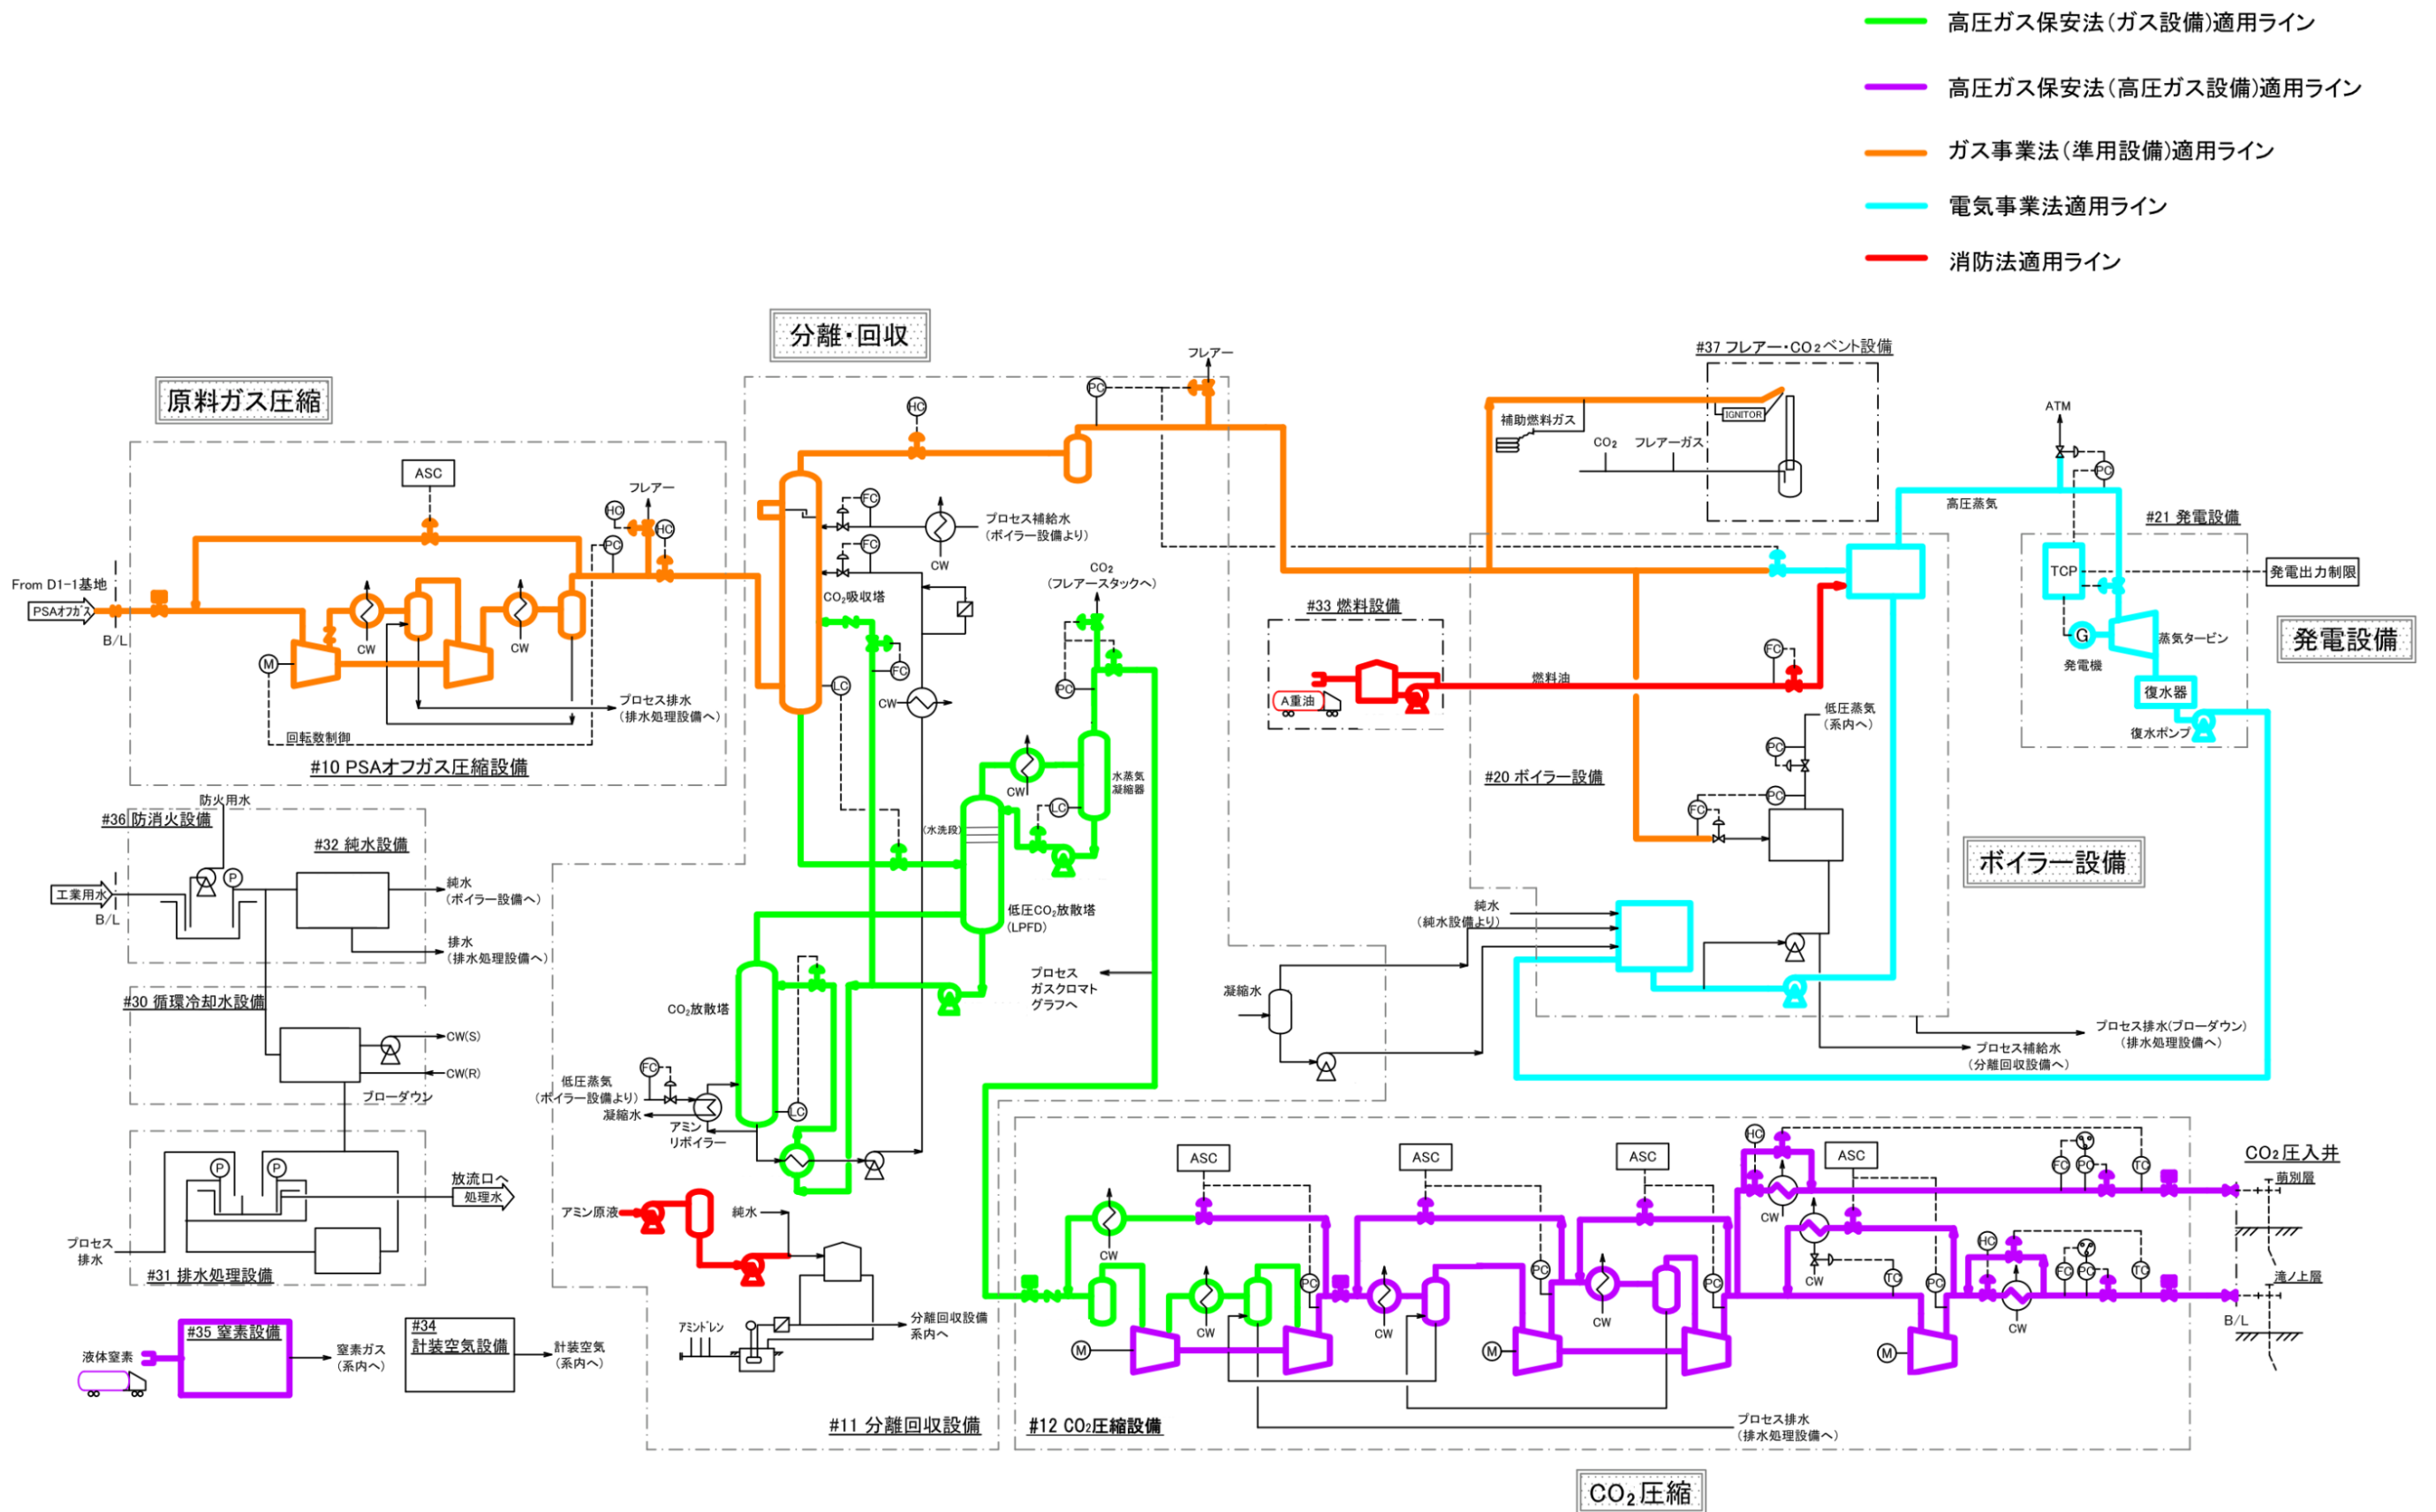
高圧ガス保安法(ガス設備)適用ライン
高圧ガス保安法(高圧ガス設備)適用ライン
ガス事業法(準用設備)適用ライン
電気事業法適用ライン
消防法適用ライン

分離・回収

原料ガス圧縮

ASC
フレアー
HC
HC
PC
From D1-1基地
PSAオフガス
B/L
CW
CW
M
プロセス排水
(排水処理設備へ)
回転数制御
#10 PSAオフガス圧縮設備

HC
PC
フレアー
FC
FC
プロセス補給水
(ボイラー設備より)
CW
CO$_2$吸収塔
CO$_2$
(フレアースタックへ)
FC
LC
CW
PC
CW
水蒸気
凝縮器
LC
(水洗段)
低圧CO$_2$放散塔
(LPFD)
プロセス
ガスクロマト
グラフへ
CO$_2$放散塔
FC
低圧蒸気
(ボイラー設備より)
凝縮水
アミン
リボイラー
LC
アミン原液
純水
アミンドレン
分離回収設備
系内へ
#11 分離回収設備

#37 フレアー・CO$_2$ベント設備
補助燃料ガス
IGNITOR
CO$_2$
フレアーガス
#33 燃料設備
A重油
燃料油
FC
PC
低圧蒸気
(系内へ)
PC
FC
#20 ボイラー設備
純水
(純水設備より)
凝縮水
ボイラー設備
プロセス補給水
(分離回収設備へ)
プロセス排水(ブローダウン)
(排水処理設備へ)

ATM
PC
高圧蒸気
#21 発電設備
TCP
発電出力制限
G
蒸気タービン
発電機
発電設備
復水器
復水ポンプ

防火用水
#36 防消火設備
P
工業用水
B/L
#32 純水設備
純水
(ボイラー設備へ)
排水
(排水処理設備へ)
#30 循環冷却水設備
CW(S)
CW(R)
ブローダウン
P
P
放流口へ
処理水
プロセス
排水
#31 排水処理設備
液体窒素
#35 窒素設備
窒素ガス
(系内へ)
#34
計装空気設備
計装空気
(系内へ)

ASC
ASC
ASC
ASC
HC
CW
CW
CW
CW
CW
CW
CW
PC
PC
PC
PC
TC
HC
FC
PC
TC
FC
PC
TC
M
M
M
CO$_2$圧入井
萌別層
滝ノ上層
B/L
プロセス排水
(排水処理設備へ)
#12 CO$_2$圧縮設備

CO$_2$圧縮